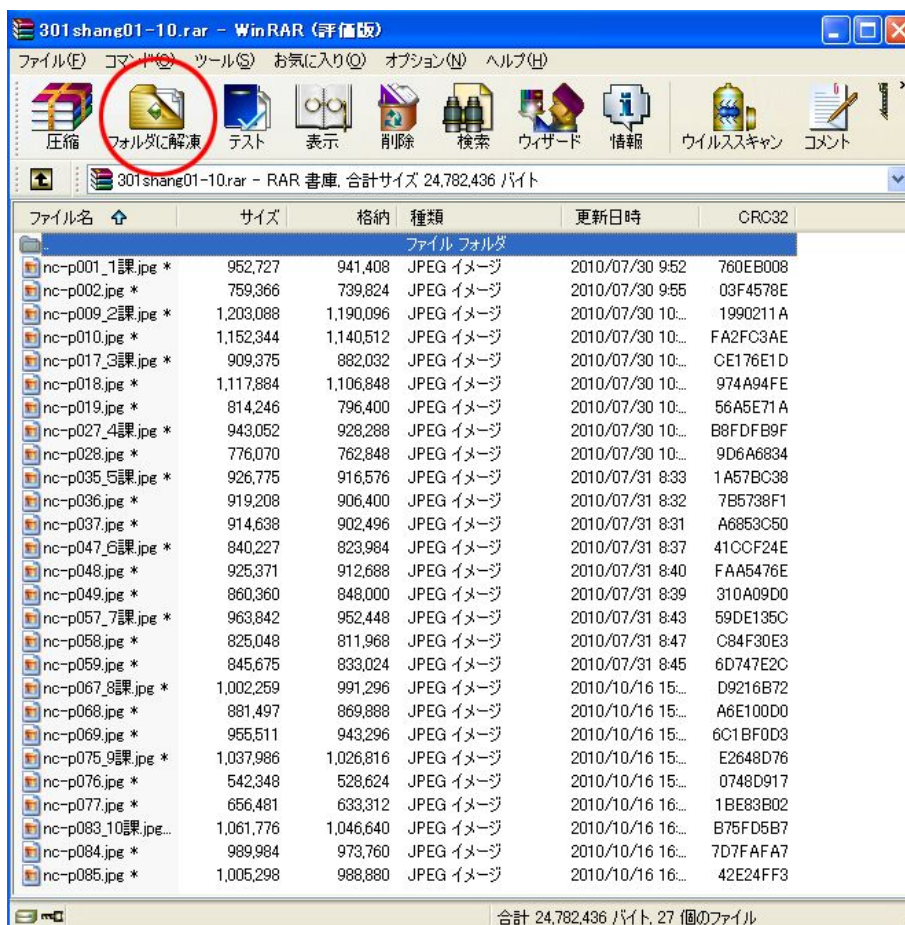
301shang01-10.rar - WinRAR (評価版)

ファイル(F) コマンド(C) ツール(S) お気に入り(O) オプション(N) ヘルプ(H)

圧縮 フォルダに解凍 テスト 表示 削除 検索 ウィザード 情報 ウイルススキャン コメント

301shang01-10.rar - RAR 書庫, 合計サイズ 24,782,436 バイト

| ファイル名 | サイズ | 格納 | 種類 | 更新日時 | CRC32 |
|---|---|---|---|---|---|
| .. | | | ファイル フォルダ | | |
| nc-p001_1課.jpg * | 952,727 | 941,408 | JPEG イメージ | 2010/07/30 9:52 | 760EB008 |
| nc-p002.jpg * | 759,366 | 739,824 | JPEG イメージ | 2010/07/30 9:55 | 03F4578E |
| nc-p009_2課.jpg * | 1,203,088 | 1,190,096 | JPEG イメージ | 2010/07/30 10:... | 1990211A |
| nc-p010.jpg * | 1,152,344 | 1,140,512 | JPEG イメージ | 2010/07/30 10:... | FA2FC3AE |
| nc-p017_3課.jpg * | 909,375 | 882,032 | JPEG イメージ | 2010/07/30 10:... | CE176E1D |
| nc-p018.jpg * | 1,117,884 | 1,106,848 | JPEG イメージ | 2010/07/30 10:... | 974A94FE |
| nc-p019.jpg * | 814,246 | 796,400 | JPEG イメージ | 2010/07/30 10:... | 56A5E71A |
| nc-p027_4課.jpg * | 943,052 | 928,288 | JPEG イメージ | 2010/07/30 10:... | B8FDFB9F |
| nc-p028.jpg * | 776,070 | 762,848 | JPEG イメージ | 2010/07/30 10:... | 9D6A6834 |
| nc-p035_5課.jpg * | 926,775 | 916,576 | JPEG イメージ | 2010/07/31 8:33 | 1A57BC38 |
| nc-p036.jpg * | 919,208 | 906,400 | JPEG イメージ | 2010/07/31 8:32 | 7B5738F1 |
| nc-p037.jpg * | 914,638 | 902,496 | JPEG イメージ | 2010/07/31 8:31 | A6853C50 |
| nc-p047_6課.jpg * | 840,227 | 823,984 | JPEG イメージ | 2010/07/31 8:37 | 41CCF24E |
| nc-p048.jpg * | 925,371 | 912,688 | JPEG イメージ | 2010/07/31 8:40 | FAA5476E |
| nc-p049.jpg * | 860,360 | 848,000 | JPEG イメージ | 2010/07/31 8:39 | 310A09D0 |
| nc-p057_7課.jpg * | 963,842 | 952,448 | JPEG イメージ | 2010/07/31 8:43 | 59DE135C |
| nc-p058.jpg * | 825,048 | 811,968 | JPEG イメージ | 2010/07/31 8:47 | C84F30E3 |
| nc-p059.jpg * | 845,675 | 833,024 | JPEG イメージ | 2010/07/31 8:45 | 6D747E2C |
| nc-p067_8課.jpg * | 1,002,259 | 991,296 | JPEG イメージ | 2010/10/16 15:... | D9216B72 |
| nc-p068.jpg * | 881,497 | 869,888 | JPEG イメージ | 2010/10/16 15:... | A6E100D0 |
| nc-p069.jpg * | 955,511 | 943,296 | JPEG イメージ | 2010/10/16 15:... | 6C1BF0D3 |
| nc-p075_9課.jpg * | 1,037,986 | 1,026,816 | JPEG イメージ | 2010/10/16 15:... | E2648D76 |
| nc-p076.jpg * | 542,348 | 528,624 | JPEG イメージ | 2010/10/16 15:... | 0748D917 |
| nc-p077.jpg * | 656,481 | 633,312 | JPEG イメージ | 2010/10/16 16:... | 1BE83B02 |
| nc-p083_10課.jpg... | 1,061,776 | 1,046,640 | JPEG イメージ | 2010/10/16 16:... | B75FD5B7 |
| nc-p084.jpg * | 989,984 | 973,760 | JPEG イメージ | 2010/10/16 16:... | 7D7FAFA7 |
| nc-p085.jpg * | 1,005,298 | 988,880 | JPEG イメージ | 2010/10/16 16:... | 42E24FF3 |

合計 24,782,436 バイト, 27 個のファイル